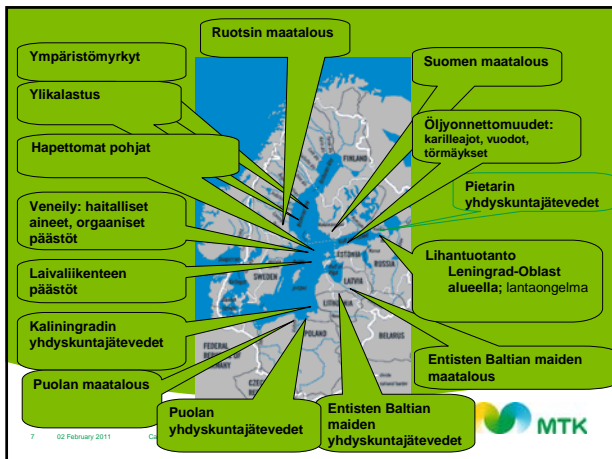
Ruotsin maatalous

Ympäristömyrkyt

Suomen maatalous

Ylikalastus

Öljyonnettomuudet: karilleajot, vuodot, törmäykset

Hapettomat pohjat

FINLAND

Pietarin yhdyskuntajätevedet

Veneily: haitalliset aineet, orgaaniset päästöt

ESTONIA

Lihantuotanto Leningrad-Oblast alueella; lantaongelma

Laivaliikenteen päästöt

SWEDEN

LATVIA

LITHUANIA

BELARUS

Kaliningradin yhdyskuntajätevedet

FEDERAL REPUBLIC OF GERMANY

Entisten Baltian maiden maatalous

Puolan maatalous

CZECH

Puolan yhdyskuntajätevedet

Entisten Baltian maiden yhdyskuntajätevedet

MTK

7 02 February 2011 Ca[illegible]